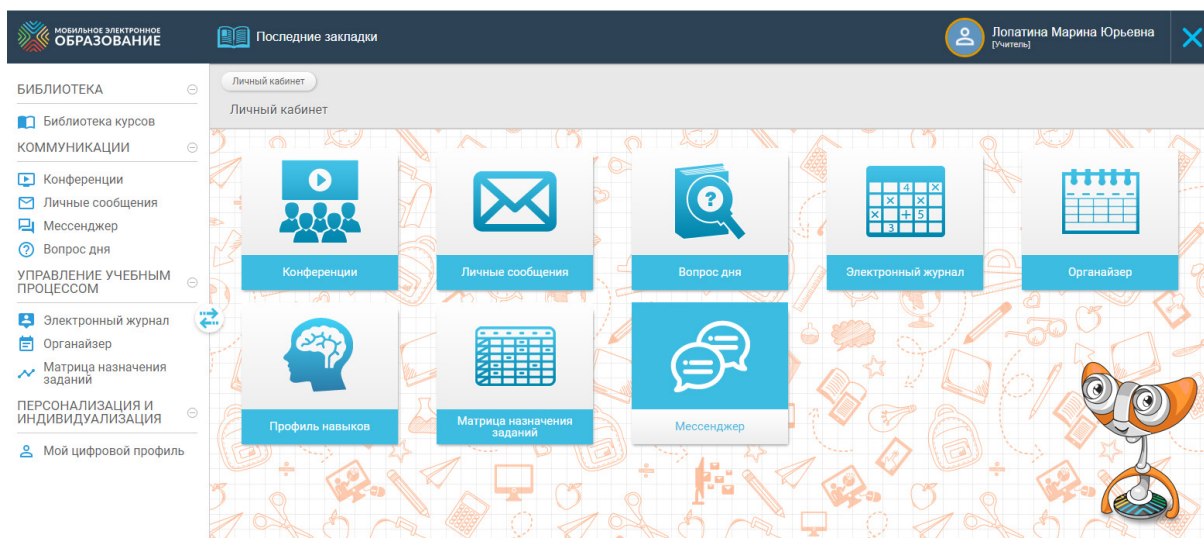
МОБИЛЬНОЕ ЭЛЕКТРОННОЕ ОБРАЗОВАНИЕ

Последние закладки

Лопатина Марина Юрьевна
[Учитель]

БИБЛИОТЕКА
Библиотека курсов
КОММУНИКАЦИИ
Конференции
Личные сообщения
Мессенджер
Вопрос дня
УПРАВЛЕНИЕ УЧЕБНЫМ ПРОЦЕССОМ
Электронный журнал
Органайзер
Матрица назначения заданий
ПЕРСОНАЛИЗАЦИЯ И ИНДИВИДУАЛИЗАЦИЯ
Мой цифровой профиль

Личный кабинет
Личный кабинет

Конференции
Личные сообщения
Вопрос дня
Электронный журнал
Органайзер
Профиль навыков
Матрица назначения заданий
Мессенджер